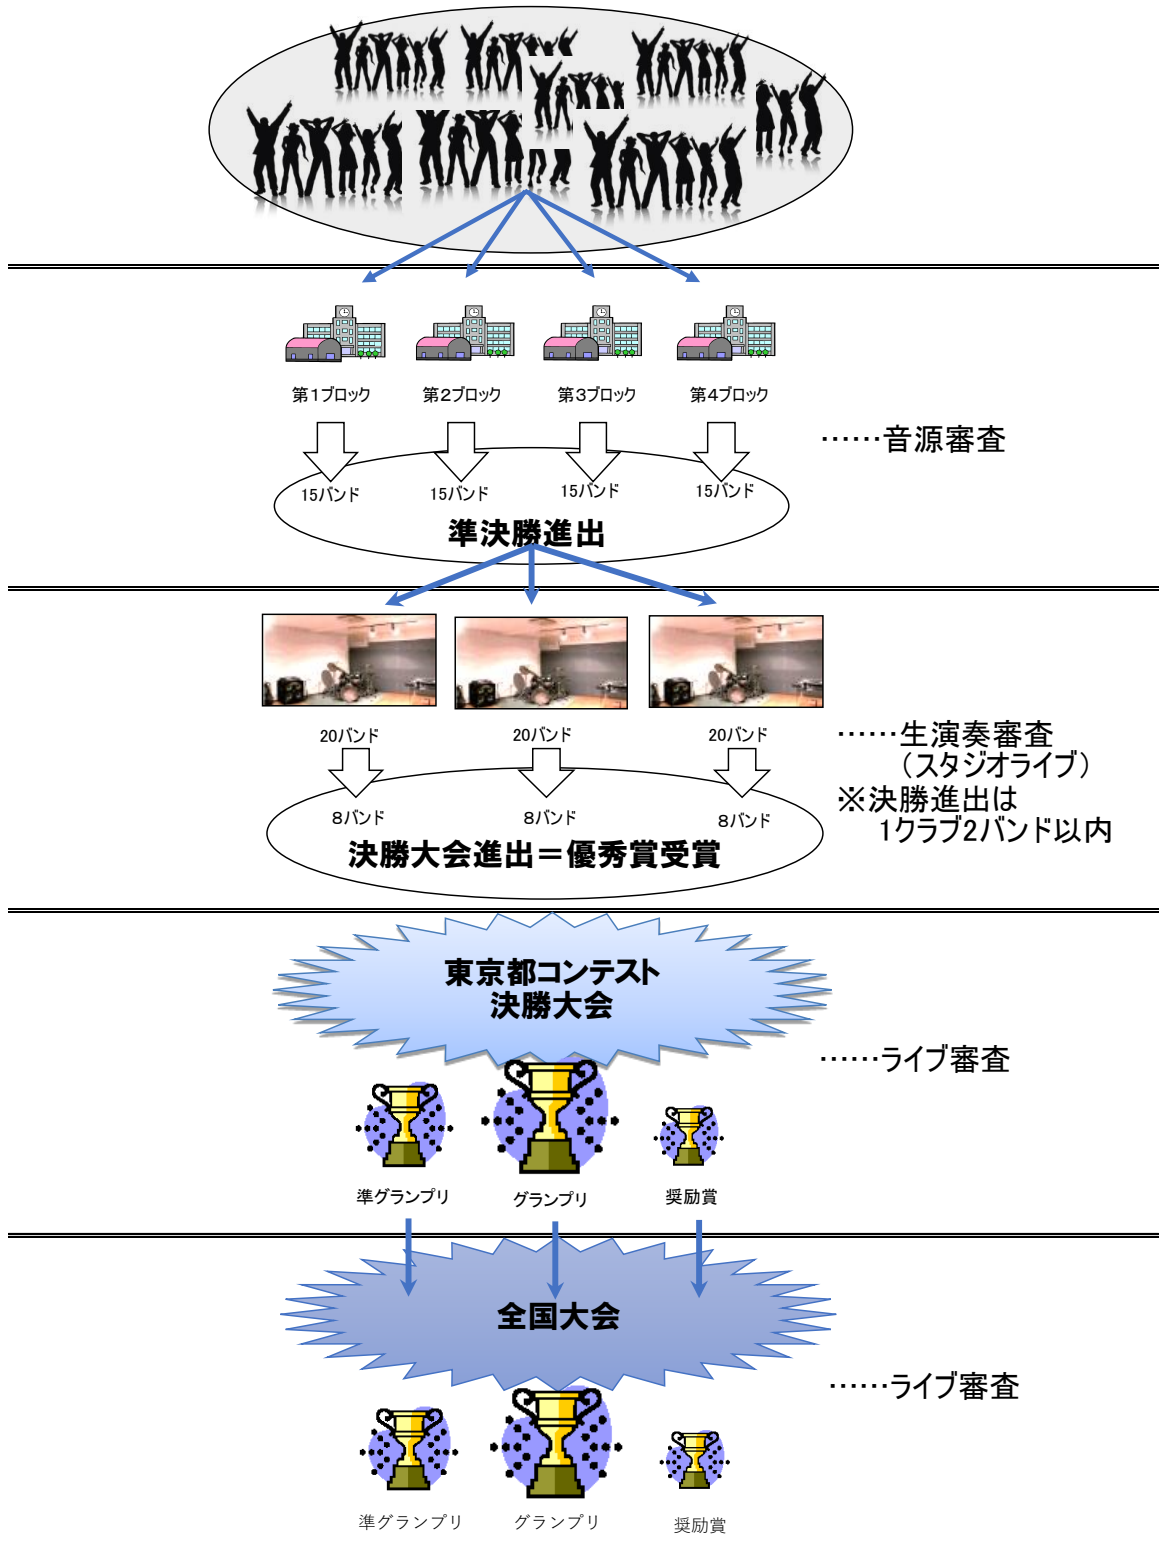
第1ブロック 第2ブロック 第3ブロック 第4ブロック

……音源審査

15バンド 15バンド 15バンド 15バンド

準決勝進出

20バンド 20バンド 20バンド

……生演奏審査 （スタジオライブ）
※決勝進出は 1クラブ2バンド以内

8バンド 8バンド 8バンド

決勝大会進出＝優秀賞受賞

東京都コンテスト 決勝大会

……ライブ審査

準グランプリ グランプリ 奨励賞

全国大会

……ライブ審査

準グランプリ グランプリ 奨励賞